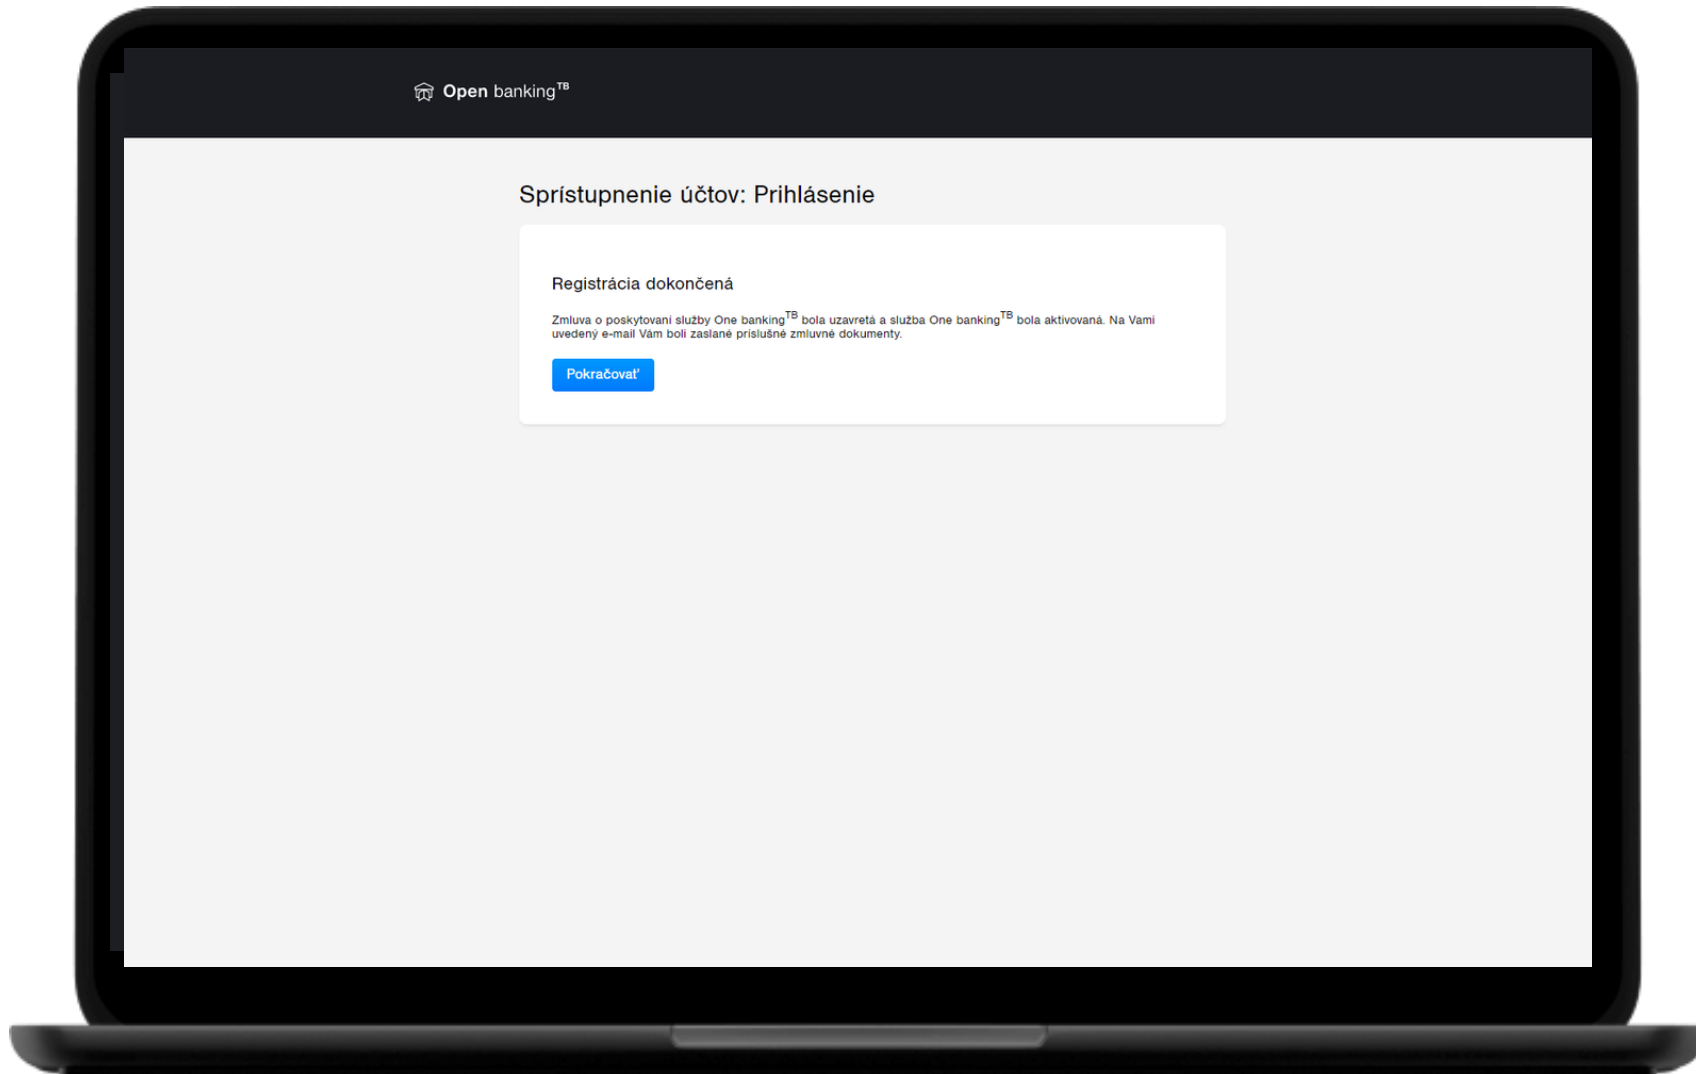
Open banking$^{TB}$

Sprístupnenie účtov: Prihlásenie

Registrácia dokončená

Zmluva o poskytovaní služby One banking$^{TB}$ bola uzavretá a služba One banking$^{TB}$ bola aktivovaná. Na Vami uvedený e-mail Vám boli zaslané príslušné zmluvné dokumenty.

Pokračovať